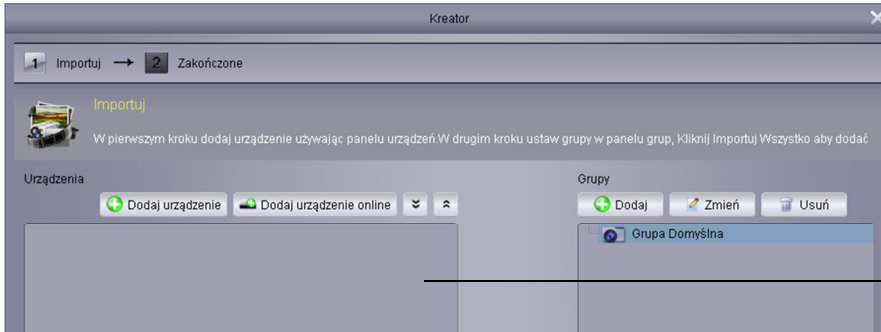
Kreator

1 Importuj → 2 Zakończone

Importuj

W pierwszym kroku dodaj urządzenie używając panelu urządzeń.W drugim kroku ustaw grupy w panelu grup, Kliknij Importuj Wszystko aby dodać

Urządzenia

Dodaj urządzenie
Dodaj urządzenie online

Grupy

Dodaj
Zmień
Usuń

Grupa Domyślna